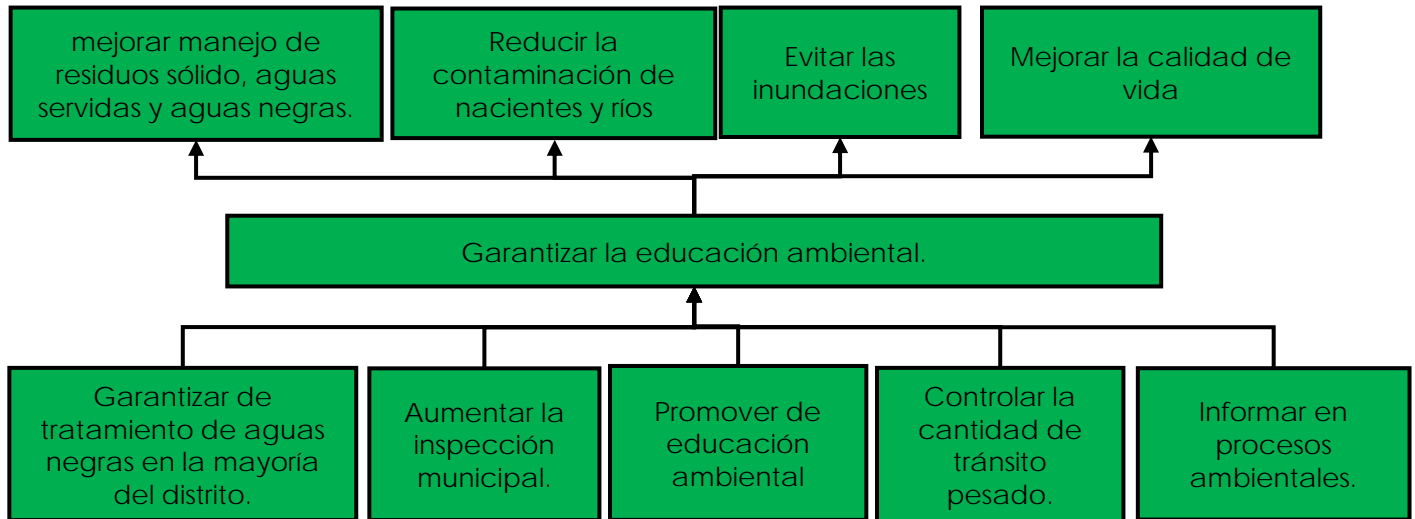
mejorar manejo de residuos sólido, aguas servidas y aguas negras.

Reducir la contaminación de nacientes y ríos

Evitar las inundaciones

Mejorar la calidad de vida

Garantizar la educación ambiental.

Garantizar de tratamiento de aguas negras en la mayoría del distrito.

Aumentar la inspección municipal.

Promover de educación ambiental

Controlar la cantidad de tránsito pesado.

Informar en procesos ambientales.